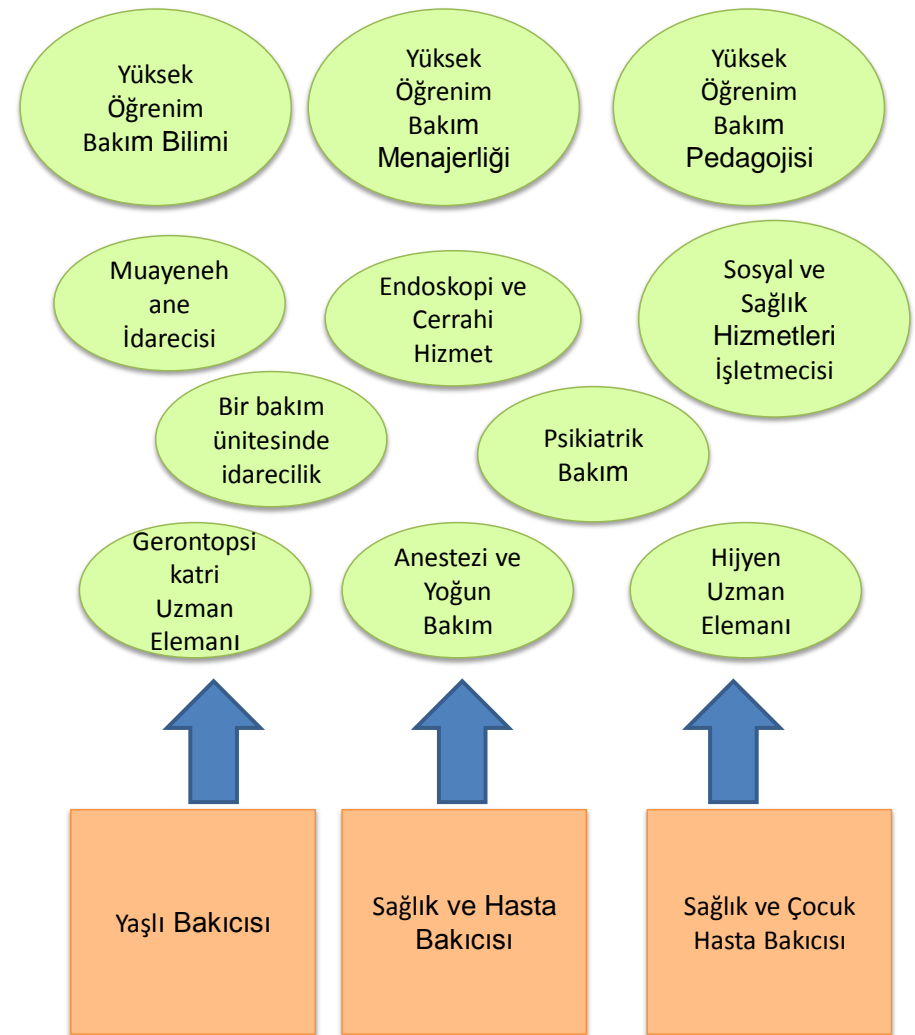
Yüksek Öğrenim Bakım Bilimi

Yüksek Öğrenim Bakım Menajerliği

Yüksek Öğrenim Bakım Pedagojisi

Muayeneh ane İdarecisi

Endoskopi ve Cerrahi Hizmet

Sosyal ve Sağlık Hizmetleri İşletmecisi

Bir bakım ünitesinde idarecilik

Psikiatrik Bakım

Gerontopsi katri Uzman Elemanı

Anestezi ve Yoğun Bakım

Hijyen Uzman Elemanı

Yaşlı Bakıcısı

Sağlık ve Hasta Bakıcısı

Sağlık ve Çocuk Hasta Bakıcısı